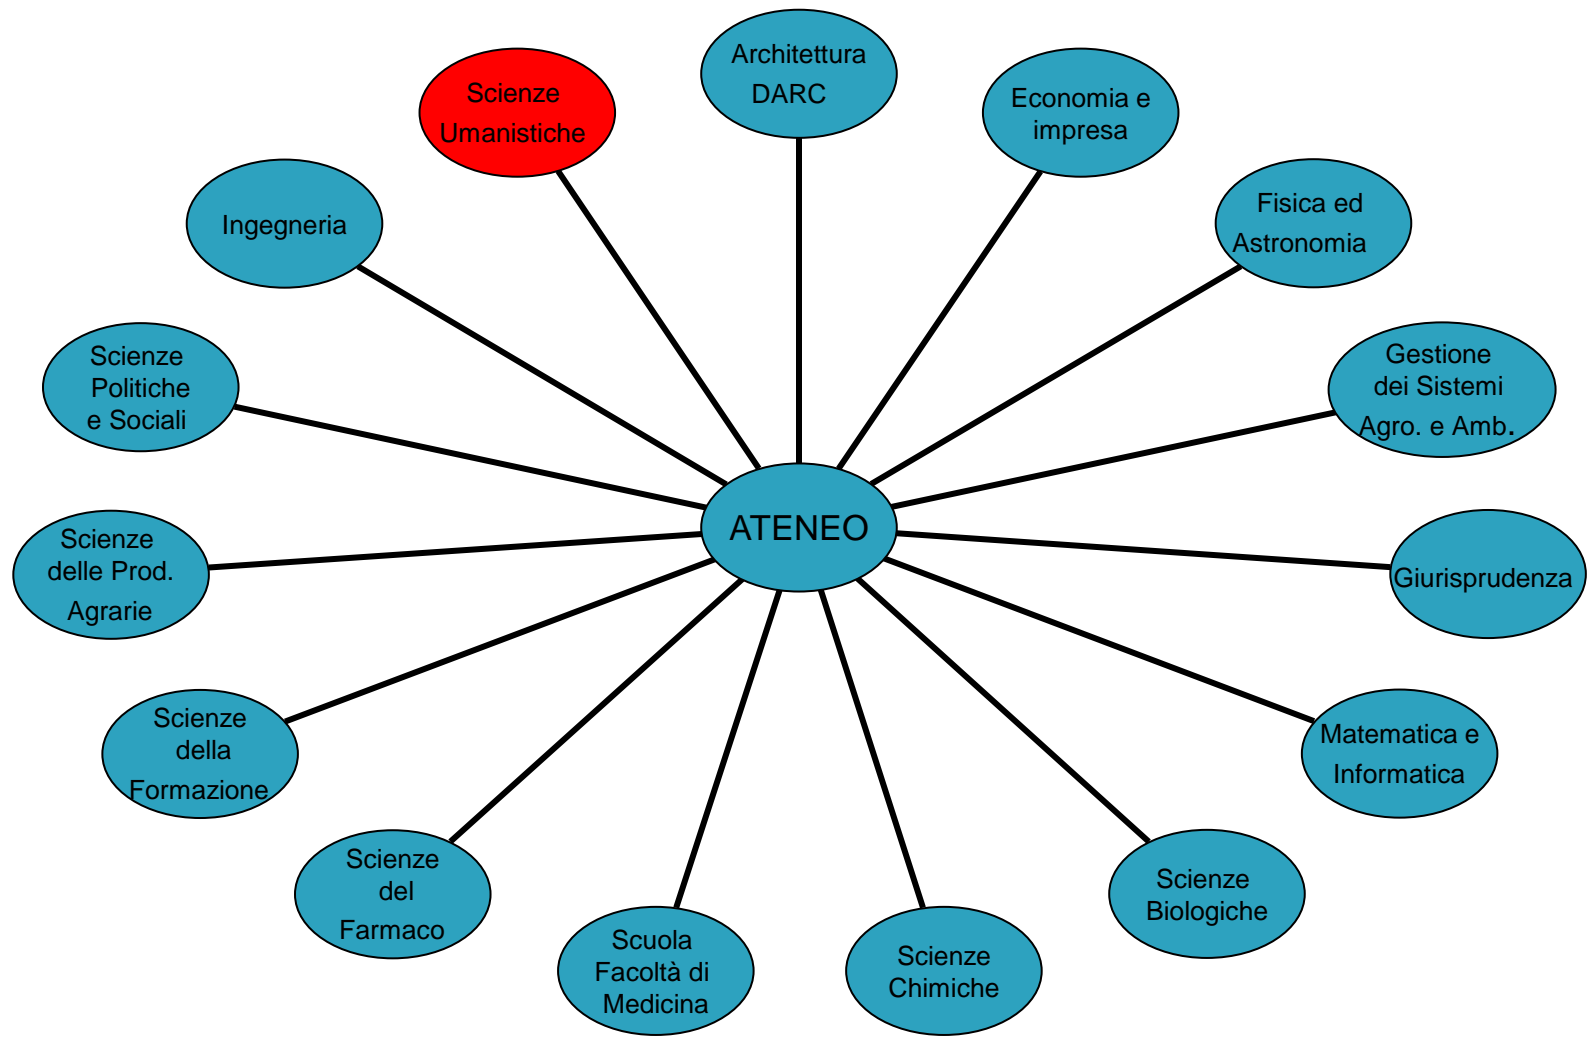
Architettura DARC

Scienze Umanistiche

Economia e impresa

Ingegneria

Fisica ed Astronomia

Scienze Politiche e Sociali

Gestione dei Sistemi Agro. e Amb.

ATENEO

Scienze delle Prod. Agrarie

Giurisprudenza

Scienze della Formazione

Matematica e Informatica

Scienze del Farmaco

Scienze Biologiche

Scuola Facoltà di Medicina

Scienze Chimiche